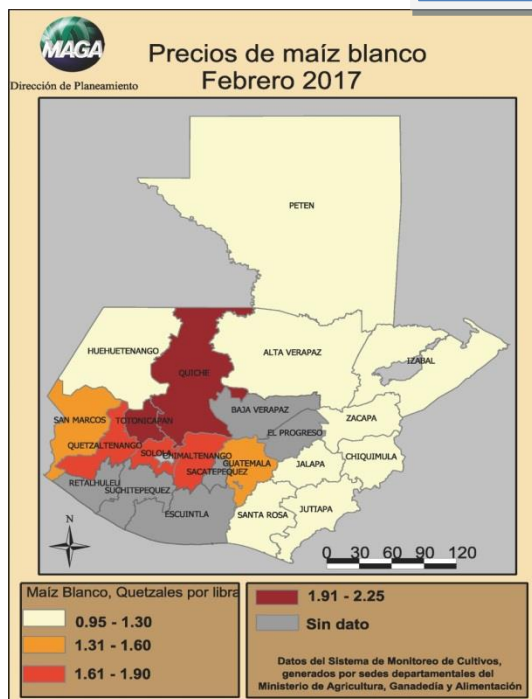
MAGA
Dirección de Planeamiento

Precios de maíz blanco
Febrero 2017

PETEN
HUEHUETENANGO
QUICHE
ALTA VERAPAZ
IZABAL
BAJA VERAPAZ
SAN MARCOS
TOTONICAPAN
ZACAPA
EL PROGRESO
QUETZALTENANGO
SOLOLA
CHIMALTENANGO
CHIQUIMULA
GUATEMALA
JALAPA
SACATEPEQUEZ
RETALHULEU
SUCHITEPEQUEZ
ESCUINTLA
SANTA ROSA
JUTIAPA
N
0 30 60 90 120

Maíz Blanco, Quetzales por libra
0.95 - 1.30
1.31 - 1.60
1.61 - 1.90
1.91 - 2.25
Sin dato

Datos del Sistema de Monitoreo de Cultivos, generados por sedes departamentales del Ministerio de Agricultura, Ganadedía y Alimentación